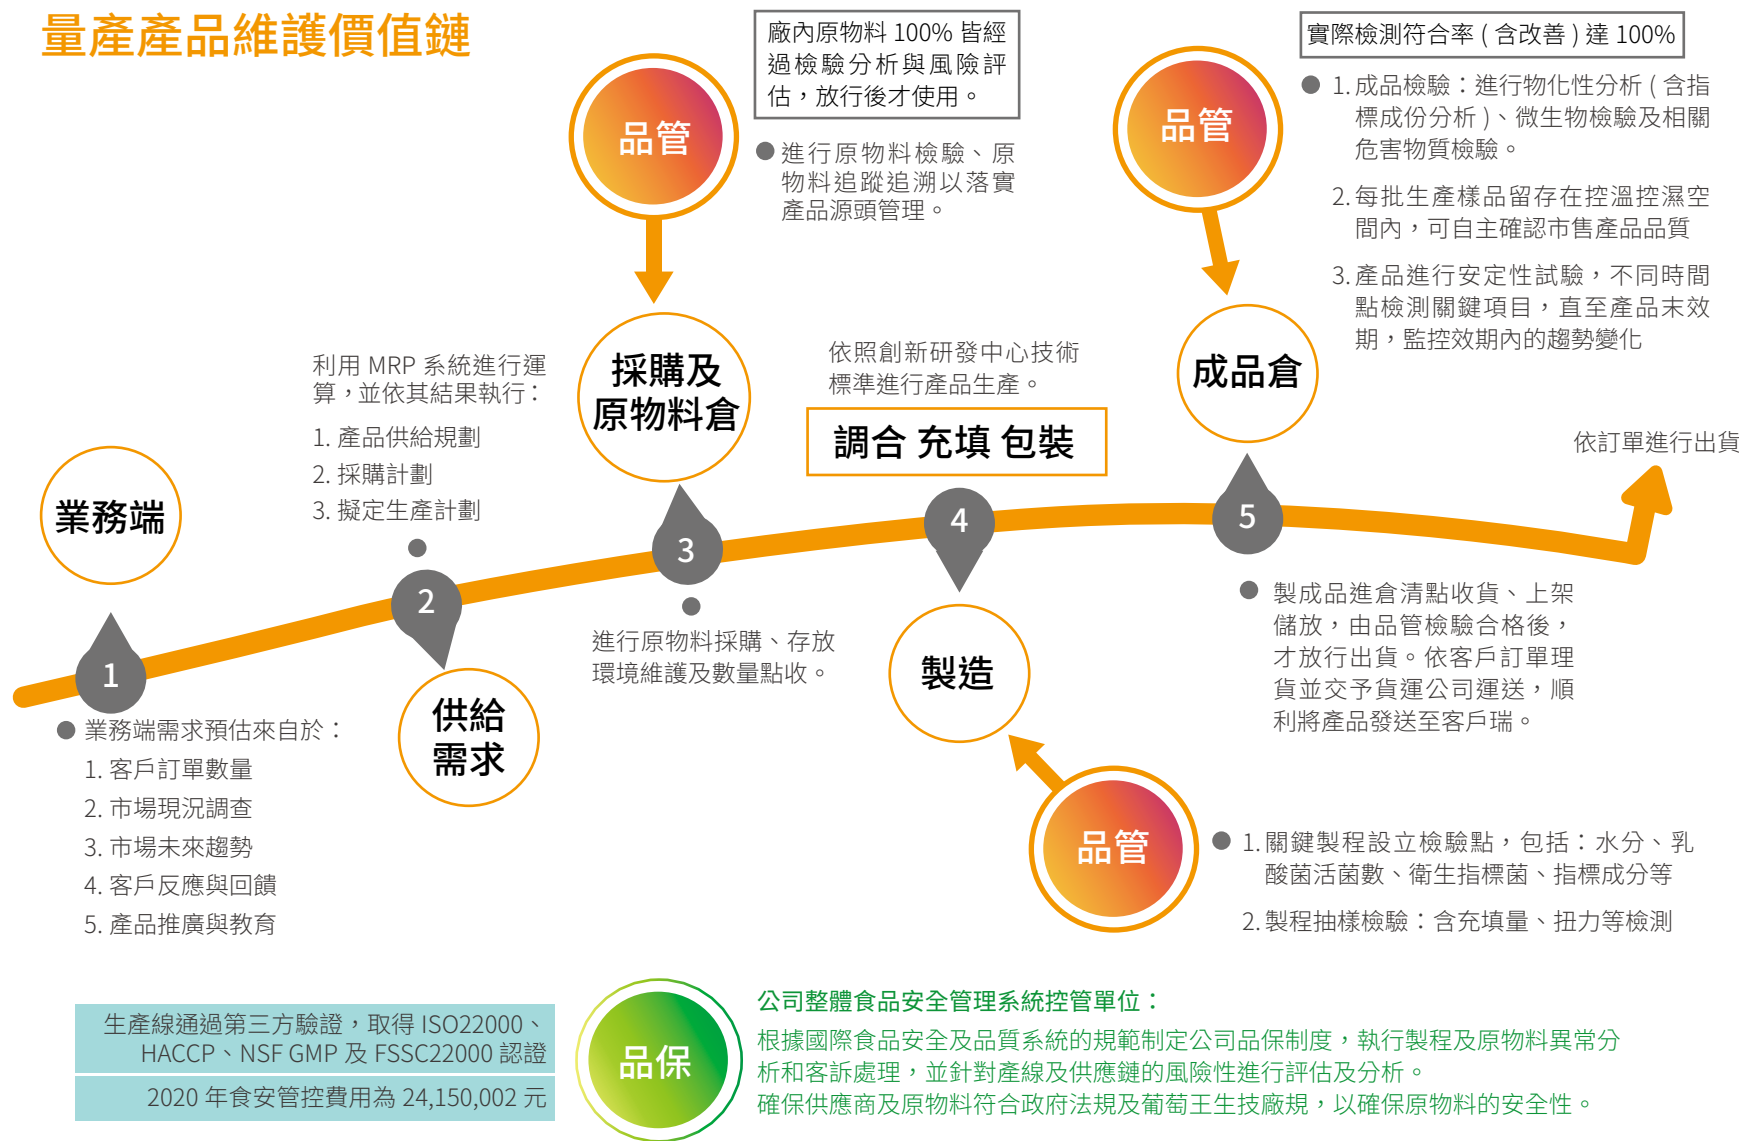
量產產品維護價值鏈

品管

廠內原物料 100% 皆經過檢驗分析與風險評估，放行後才使用。

進行原物料檢驗、原物料追蹤追溯以落實產品源頭管理。

品管

實際檢測符合率 ( 含改善 ) 達 100%

1. 成品檢驗：進行物化性分析 ( 含指標成份分析 )、微生物檢驗及相關危害物質檢驗。

2. 每批生產樣品留存在控溫控濕空間內，可自主確認市售產品品質

3. 產品進行安定性試驗，不同時間點檢測關鍵項目，直至產品末效期，監控效期內的趨勢變化

利用 MRP 系統進行運算，並依其結果執行：

1. 產品供給規劃

2. 採購計劃

3. 擬定生產計劃

採購及原物料倉

依照創新研發中心技術標準進行產品生產。

調合 充填 包裝

成品倉

依訂單進行出貨

業務端

1

2

3

4

5

進行原物料採購、存放環境維護及數量點收。

製造

製成品進倉清點收貨、上架儲放，由品管檢驗合格後，才放行出貨。依客戶訂單理貨並交予貨運公司運送，順利將產品發送至客戶端。

業務端需求預估來自於：

1. 客戶訂單數量

2. 市場現況調查

3. 市場未來趨勢

4. 客戶反應與回饋

5. 產品推廣與教育

供給需求

品管

1. 關鍵製程設立檢驗點，包括：水分、乳酸菌活菌數、衛生指標菌、指標成分等

2. 製程抽樣檢驗：含充填量、扭力等檢測

生產線通過第三方驗證，取得 ISO22000、HACCP、NSF GMP 及 FSSC22000 認證

2020 年食安管控費用為 24,150,002 元

品保

公司整體食品安全管理系統控管單位：

根據國際食品安全及品質系統的規範制定公司品保制度，執行製程及原物料異常分析和客訴處理，並針對產線及供應鏈的風險性進行評估及分析。

確保供應商及原物料符合政府法規及葡萄王生技廠規，以確保原物料的安全性。